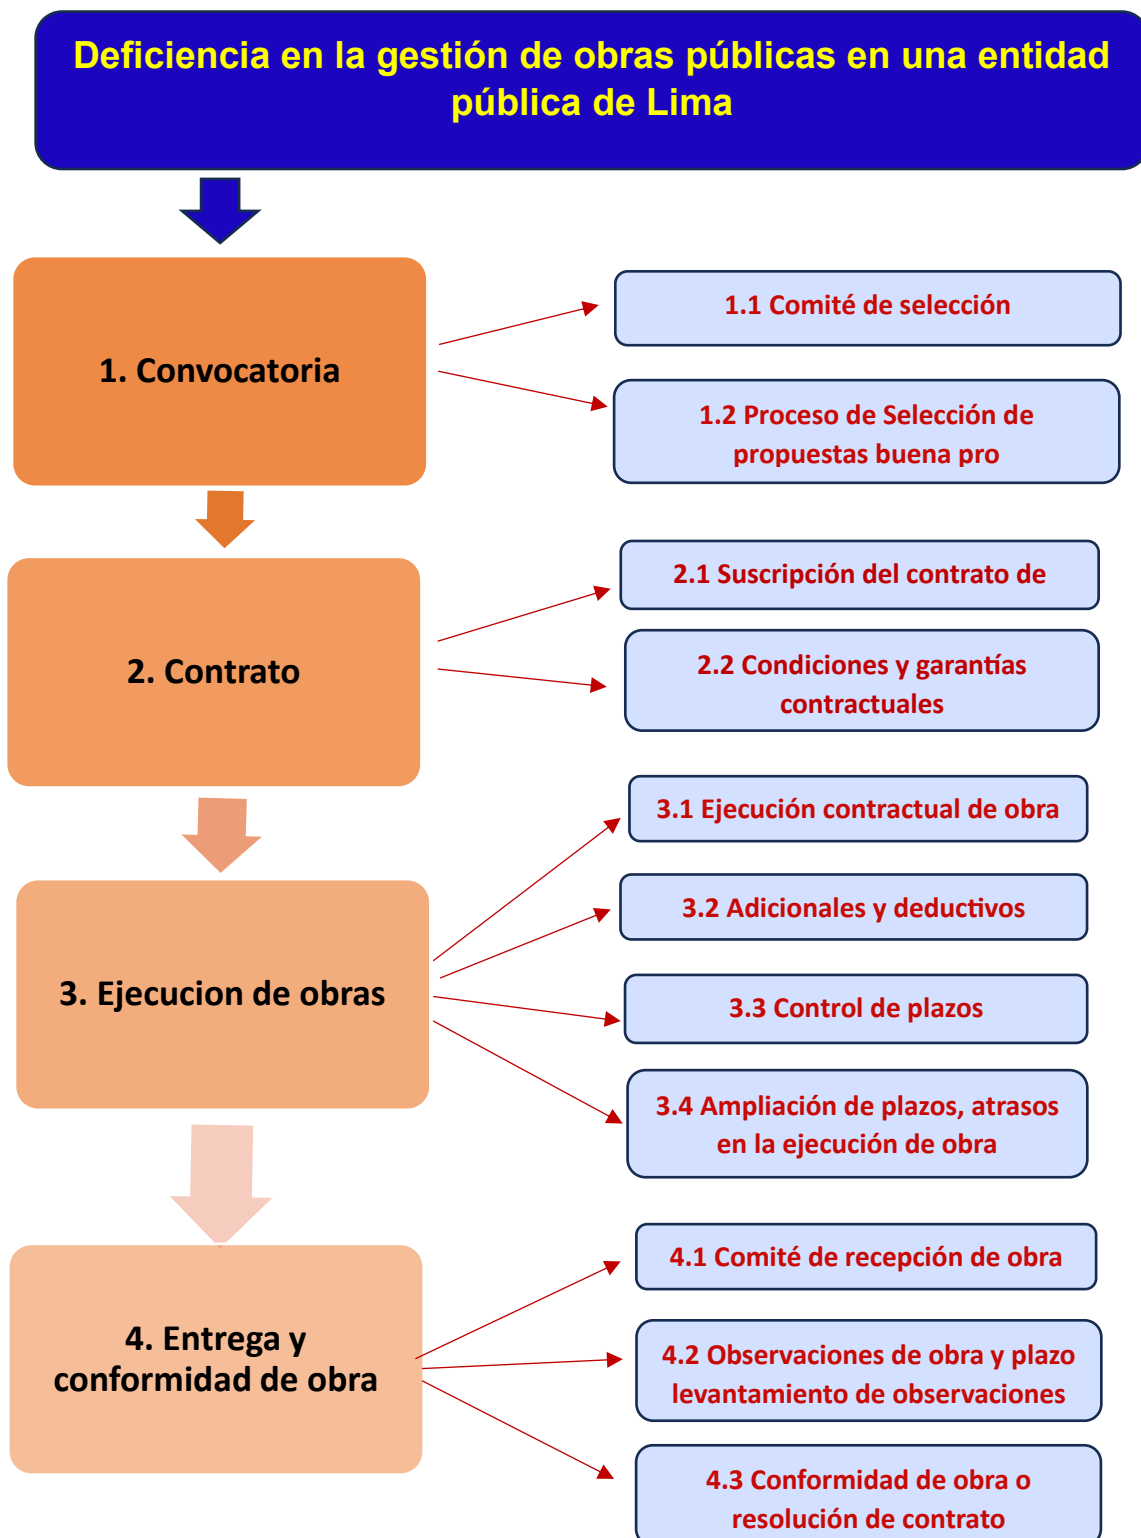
Deficiencia en la gestión de obras públicas en una entidad pública de Lima

1. Convocatoria

1.1 Comité de selección

1.2 Proceso de Selección de propuestas buena pro

2. Contrato

2.1 Suscripción del contrato de

2.2 Condiciones y garantías contractuales

3. Ejecucion de obras

3.1 Ejecución contractual de obra

3.2 Adicionales y deductivos

3.3 Control de plazos

3.4 Ampliación de plazos, atrasos en la ejecución de obra

4. Entrega y conformidad de obra

4.1 Comité de recepción de obra

4.2 Observaciones de obra y plazo levantamiento de observaciones

4.3 Conformidad de obra o resolución de contrato